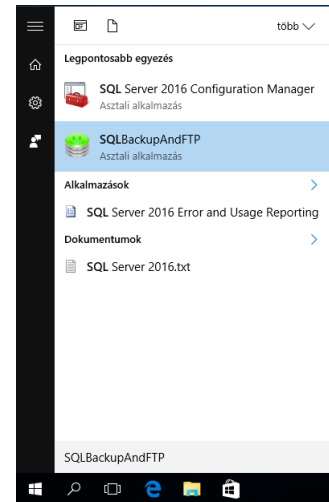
több

Legpontosabb egyezés

SQL Server 2016 Configuration Manager
Asztali alkalmazás

SQLBackupAndFTP
Asztali alkalmazás

Alkalmazások

SQL Server 2016 Error and Usage Reporting

Dokumentumok

SQL Server 2016.txt

SQLBackupAndFTP